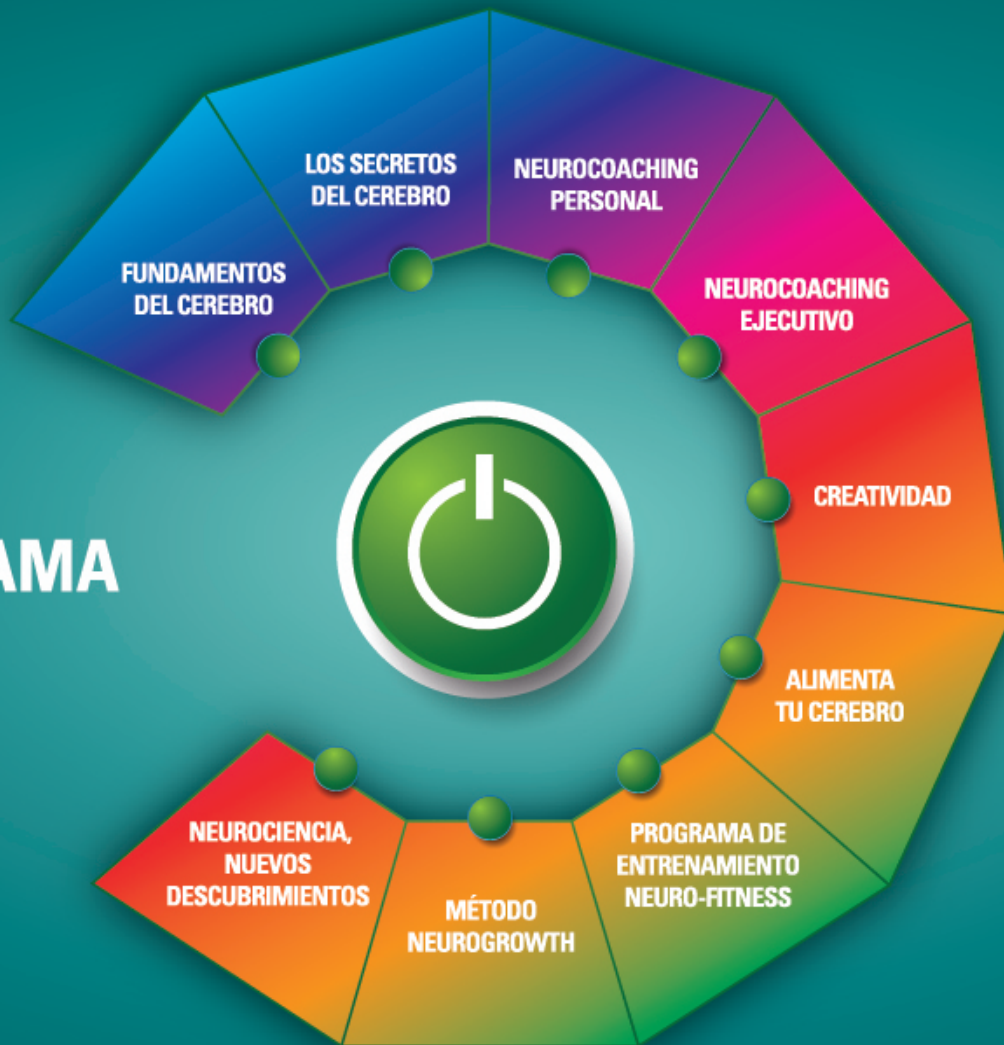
AMA

FUNDAMENTOS DEL CEREBRO

LOS SECRETOS DEL CEREBRO

NEUROCOACHING PERSONAL

NEUROCOACHING EJECUTIVO

CREATIVIDAD

ALIMENTA TU CEREBRO

PROGRAMA DE ENTRENAMIENTO NEURO-FITNESS

MÉTODO NEUROGROWTH

NEUROCIENCIA, NUEVOS DESCUBRIMIENTOS